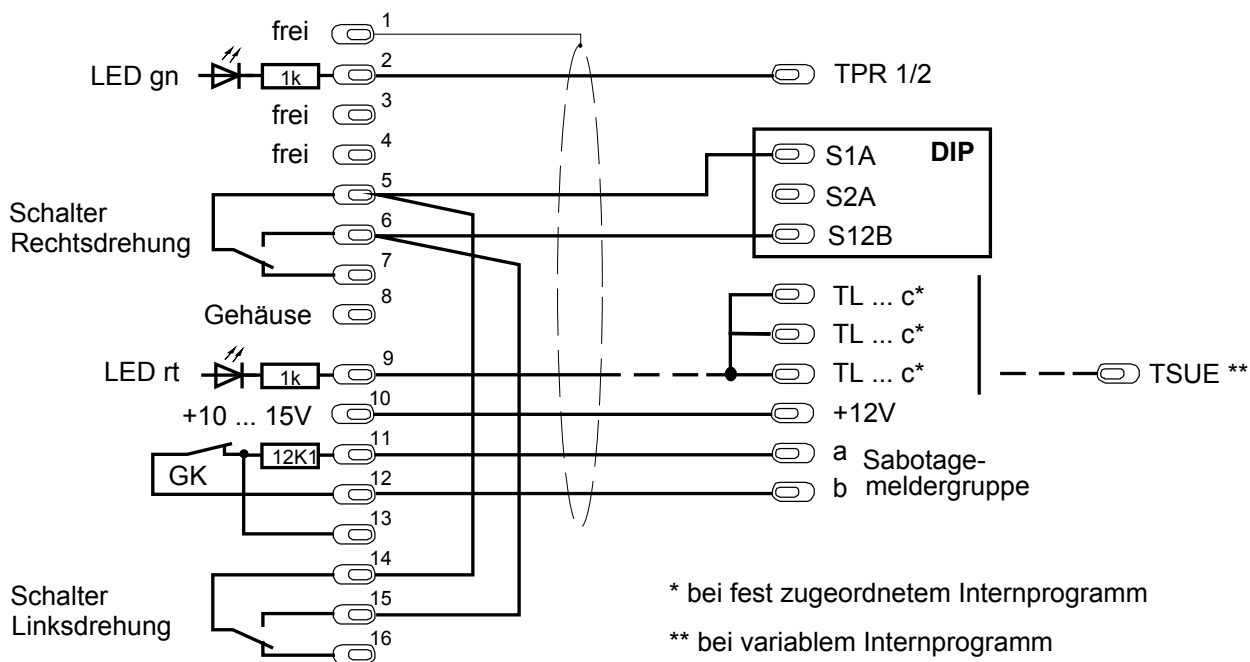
frei 1
LED gn 1k 2
TPR 1/2
frei 3
frei 4
DIP
S1A
S2A
S12B
5
Schalter Rechtsdrehung
6
7
Gehäuse 8
TL ... c*
TL ... c*
TL ... c*
LED rt 1k 9
TSUE **
+10 ... 15V 10
+12V
GK
12K1 11
a
b
Sabotagemeldergruppe
12
13
14
Schalter Linksdrehung
15
16
* bei fest zugeordnetem Internprogramm
** bei variablem Internprogramm